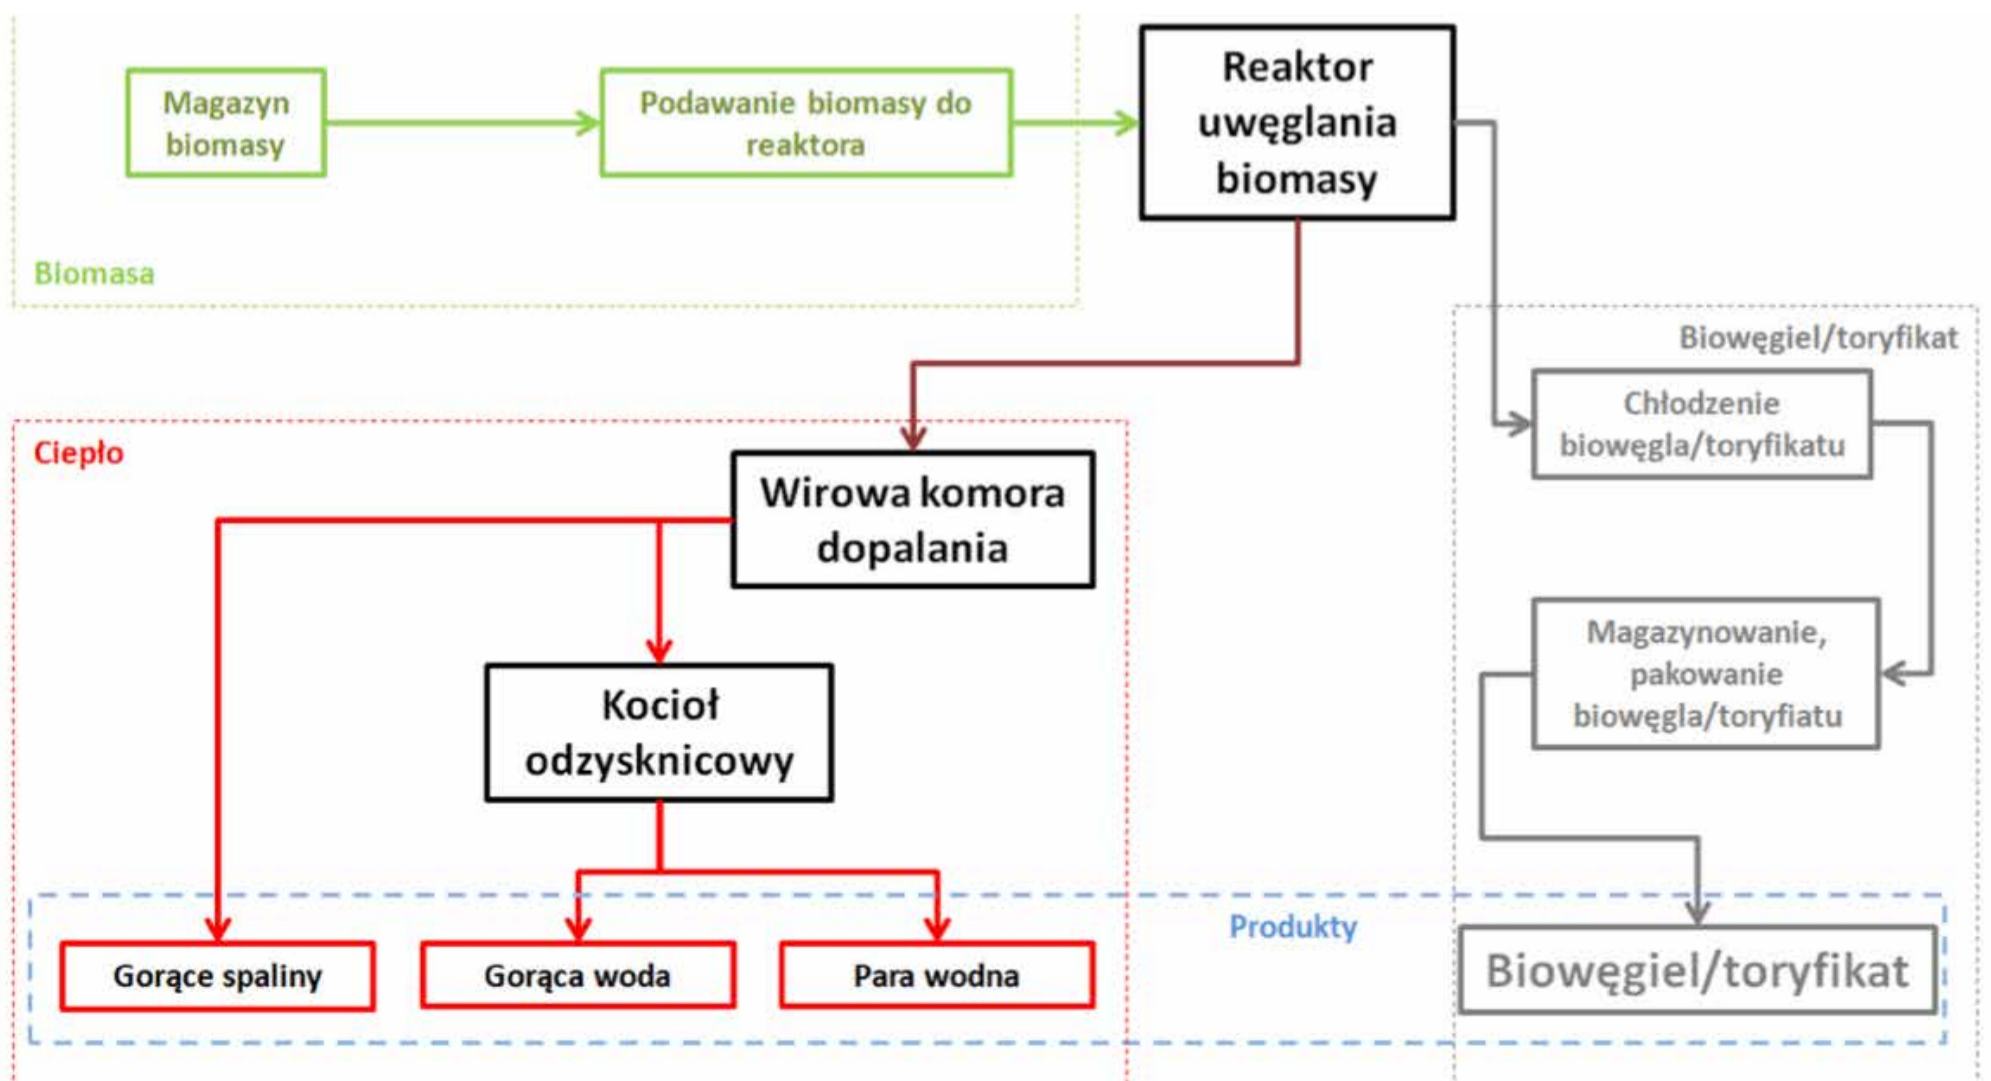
Magazyn biomasy

Podawanie biomasy do reaktora

Reaktor uwęglania biomasy

Biomasa

Biowęgiel/toryfikat

Chłodzenie biowęgla/toryfikatu

Ciepło

Wirowa komora dopalania

Magazynowanie, pakowanie biowęgla/toryfiatu

Kocioł odzysknicowy

Produkty

Gorące spaliny

Gorąca woda

Para wodna

Biowęgiel/toryfikat